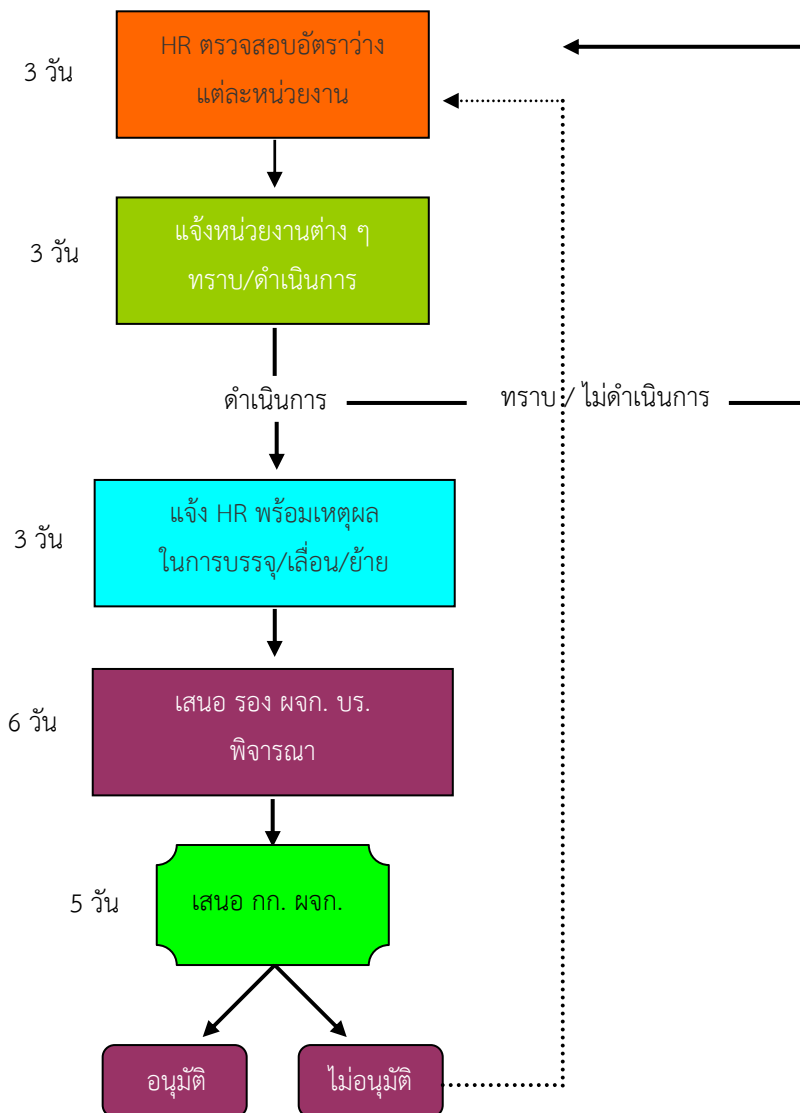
3 วัน

HR ตรวจสอบอัตราว่าง แต่ละหน่วยงาน

3 วัน

แจ้งหน่วยงานต่าง ๆ ทราบ/ดำเนินการ

ดำเนินการ

ทราบ / ไม่ดำเนินการ

3 วัน

แจ้ง HR พร้อมเหตุผล ในการบรรจุ/เลื่อน/ย้าย

6 วัน

เสนอ รอง ผจก. บร. พิจารณา

5 วัน

เสนอ กก. ผจก.

อนุมัติ

ไม่อนุมัติ